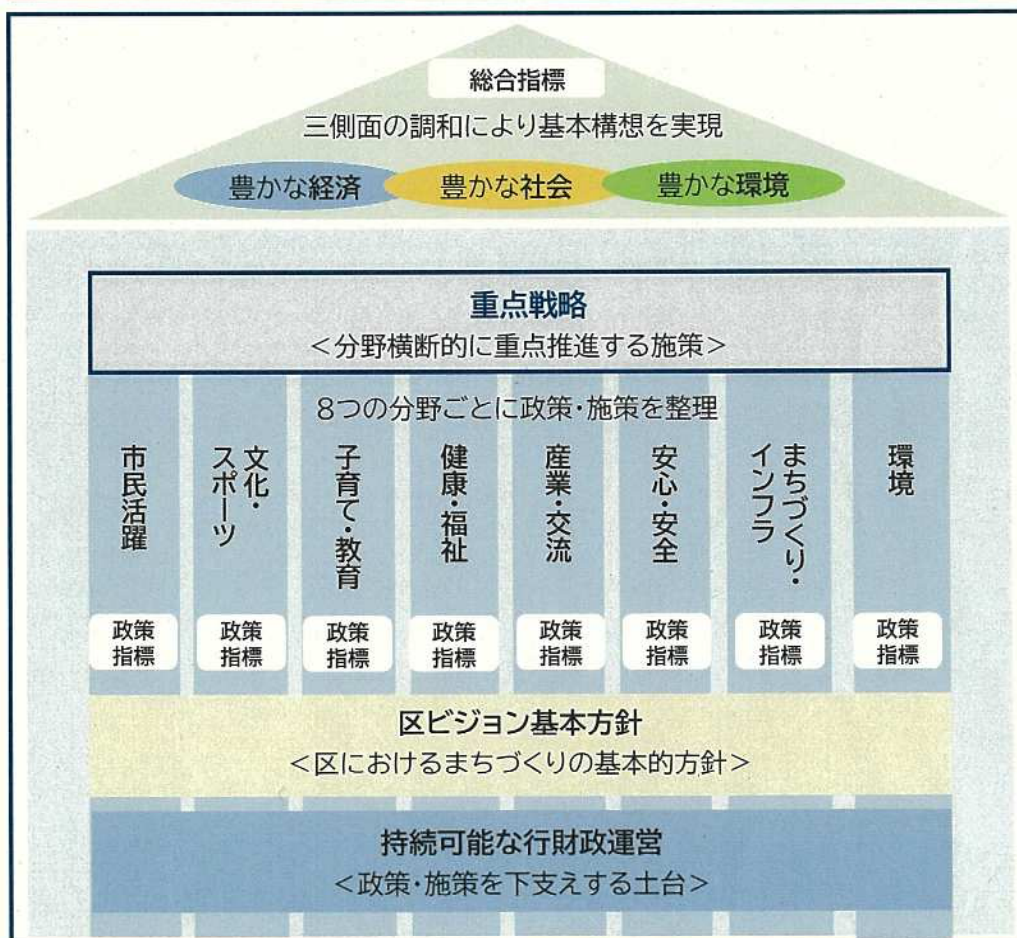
総合指標
三側面の調和により基本構想を実現
豊かな経済 豊かな社会 豊かな環境

重点戦略
＜分野横断的に重点推進する施策＞

8つの分野ごとに政策・施策を整理

市民活躍
文化・スポーツ
子育て・教育
健康・福祉
産業・交流
安心・安全
まちづくり・インフラ
環境

政策指標 政策指標 政策指標 政策指標 政策指標 政策指標 政策指標 政策指標

区ビジョン基本方針
＜区におけるまちづくりの基本的方針＞

持続可能な行財政運営
＜政策・施策を下支えする土台＞